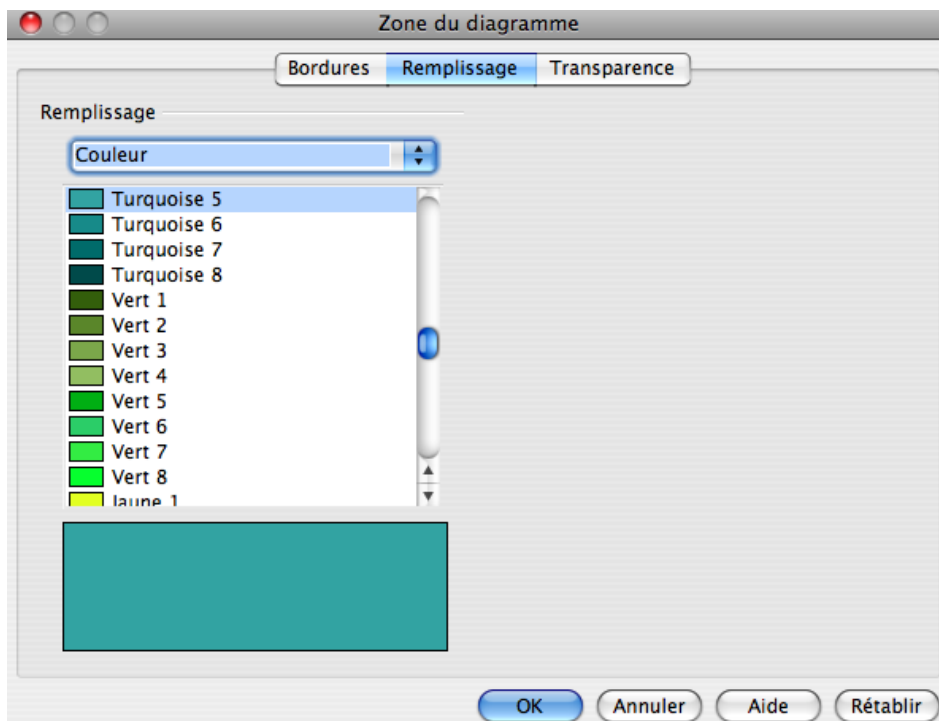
Zone du diagramme

Bordures | Remplissage | Transparence

Remplissage

Couleur

Turquoise 5
Turquoise 6
Turquoise 7
Turquoise 8
Vert 1
Vert 2
Vert 3
Vert 4
Vert 5
Vert 6
Vert 7
Vert 8
Jaune 1

OK
Annuler
Aide
Rétablir